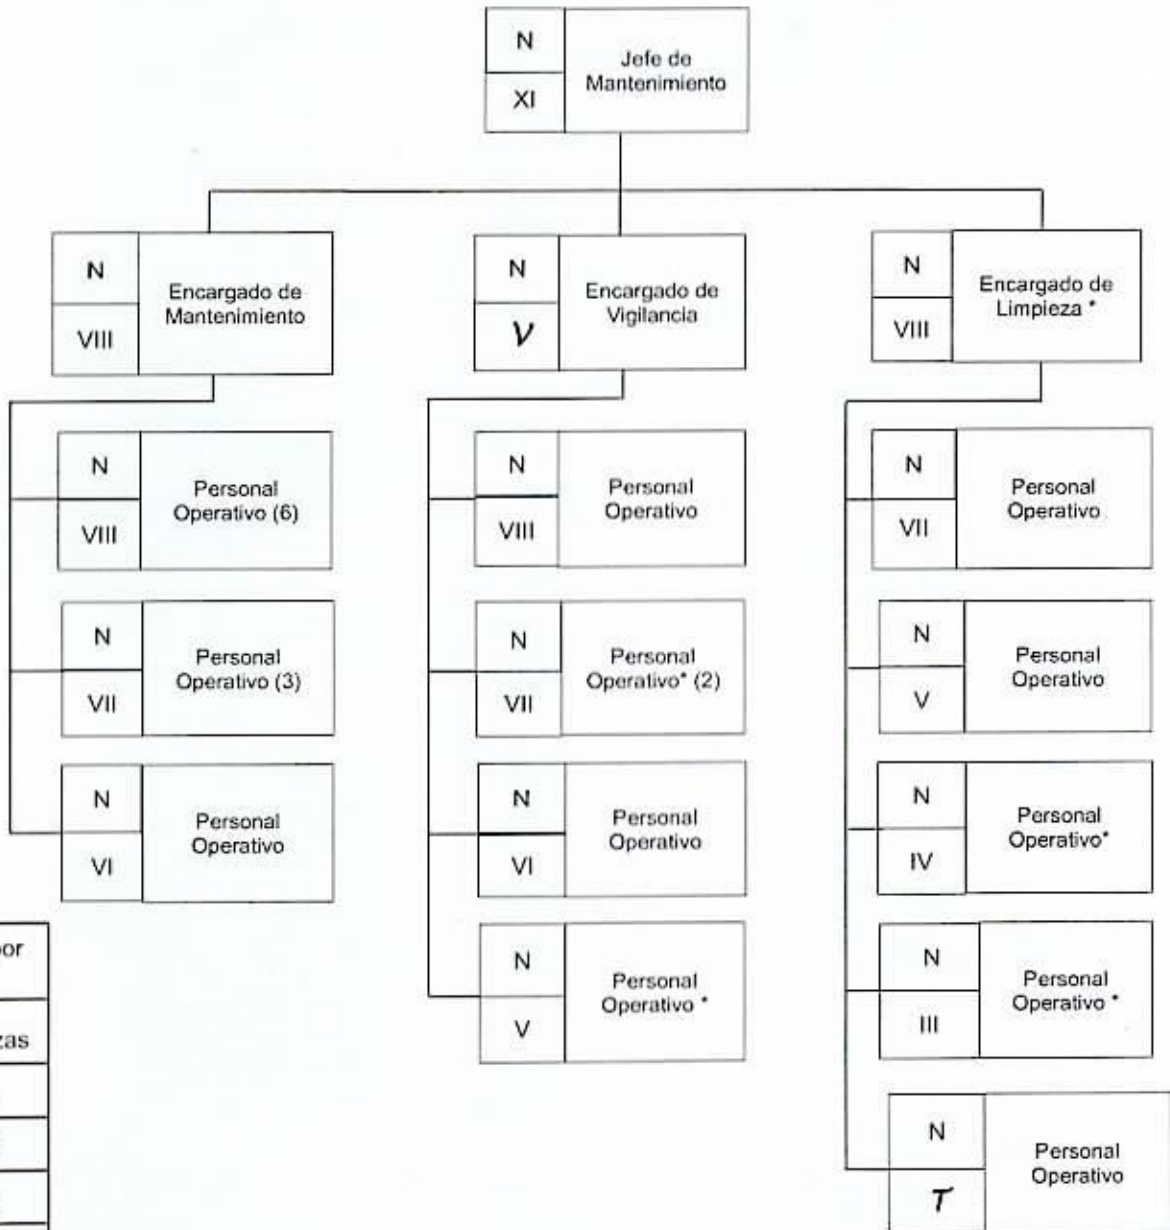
N
XI
Jefe de Mantenimiento

N
VIII
Encargado de Mantenimiento

N
V
Encargado de Vigilancia

N
VIII
Encargado de Limpieza *

N
VIII
Personal Operativo (6)

N
VII
Personal Operativo (3)

N
VI
Personal Operativo

N
VIII
Personal Operativo

N
VII
Personal Operativo* (2)

N
VI
Personal Operativo

N
V
Personal Operativo *

N
VII
Personal Operativo

N
V
Personal Operativo

N
IV
Personal Operativo*

N
III
Personal Operativo *

N
T
Personal Operativo

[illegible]or

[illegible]zas